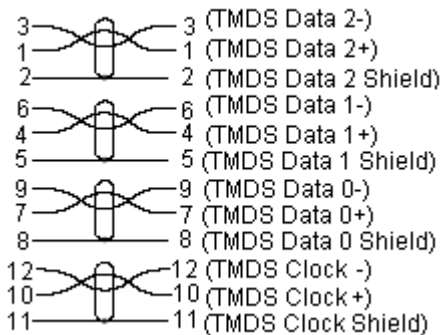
3 3 (TMDS Data 2-)
1 1 (TMDS Data 2+)
2 2 (TMDS Data 2 Shield)
6 6 (TMDS Data 1-)
4 4 (TMDS Data 1+)
5 5 (TMDS Data 1 Shield)
9 9 (TMDS Data 0-)
7 7 (TMDS Data 0+)
8 8 (TMDS Data 0 Shield)
12 12 (TMDS Clock -)
10 10 (TMDS Clock +)
11 11 (TMDS Clock Shield)